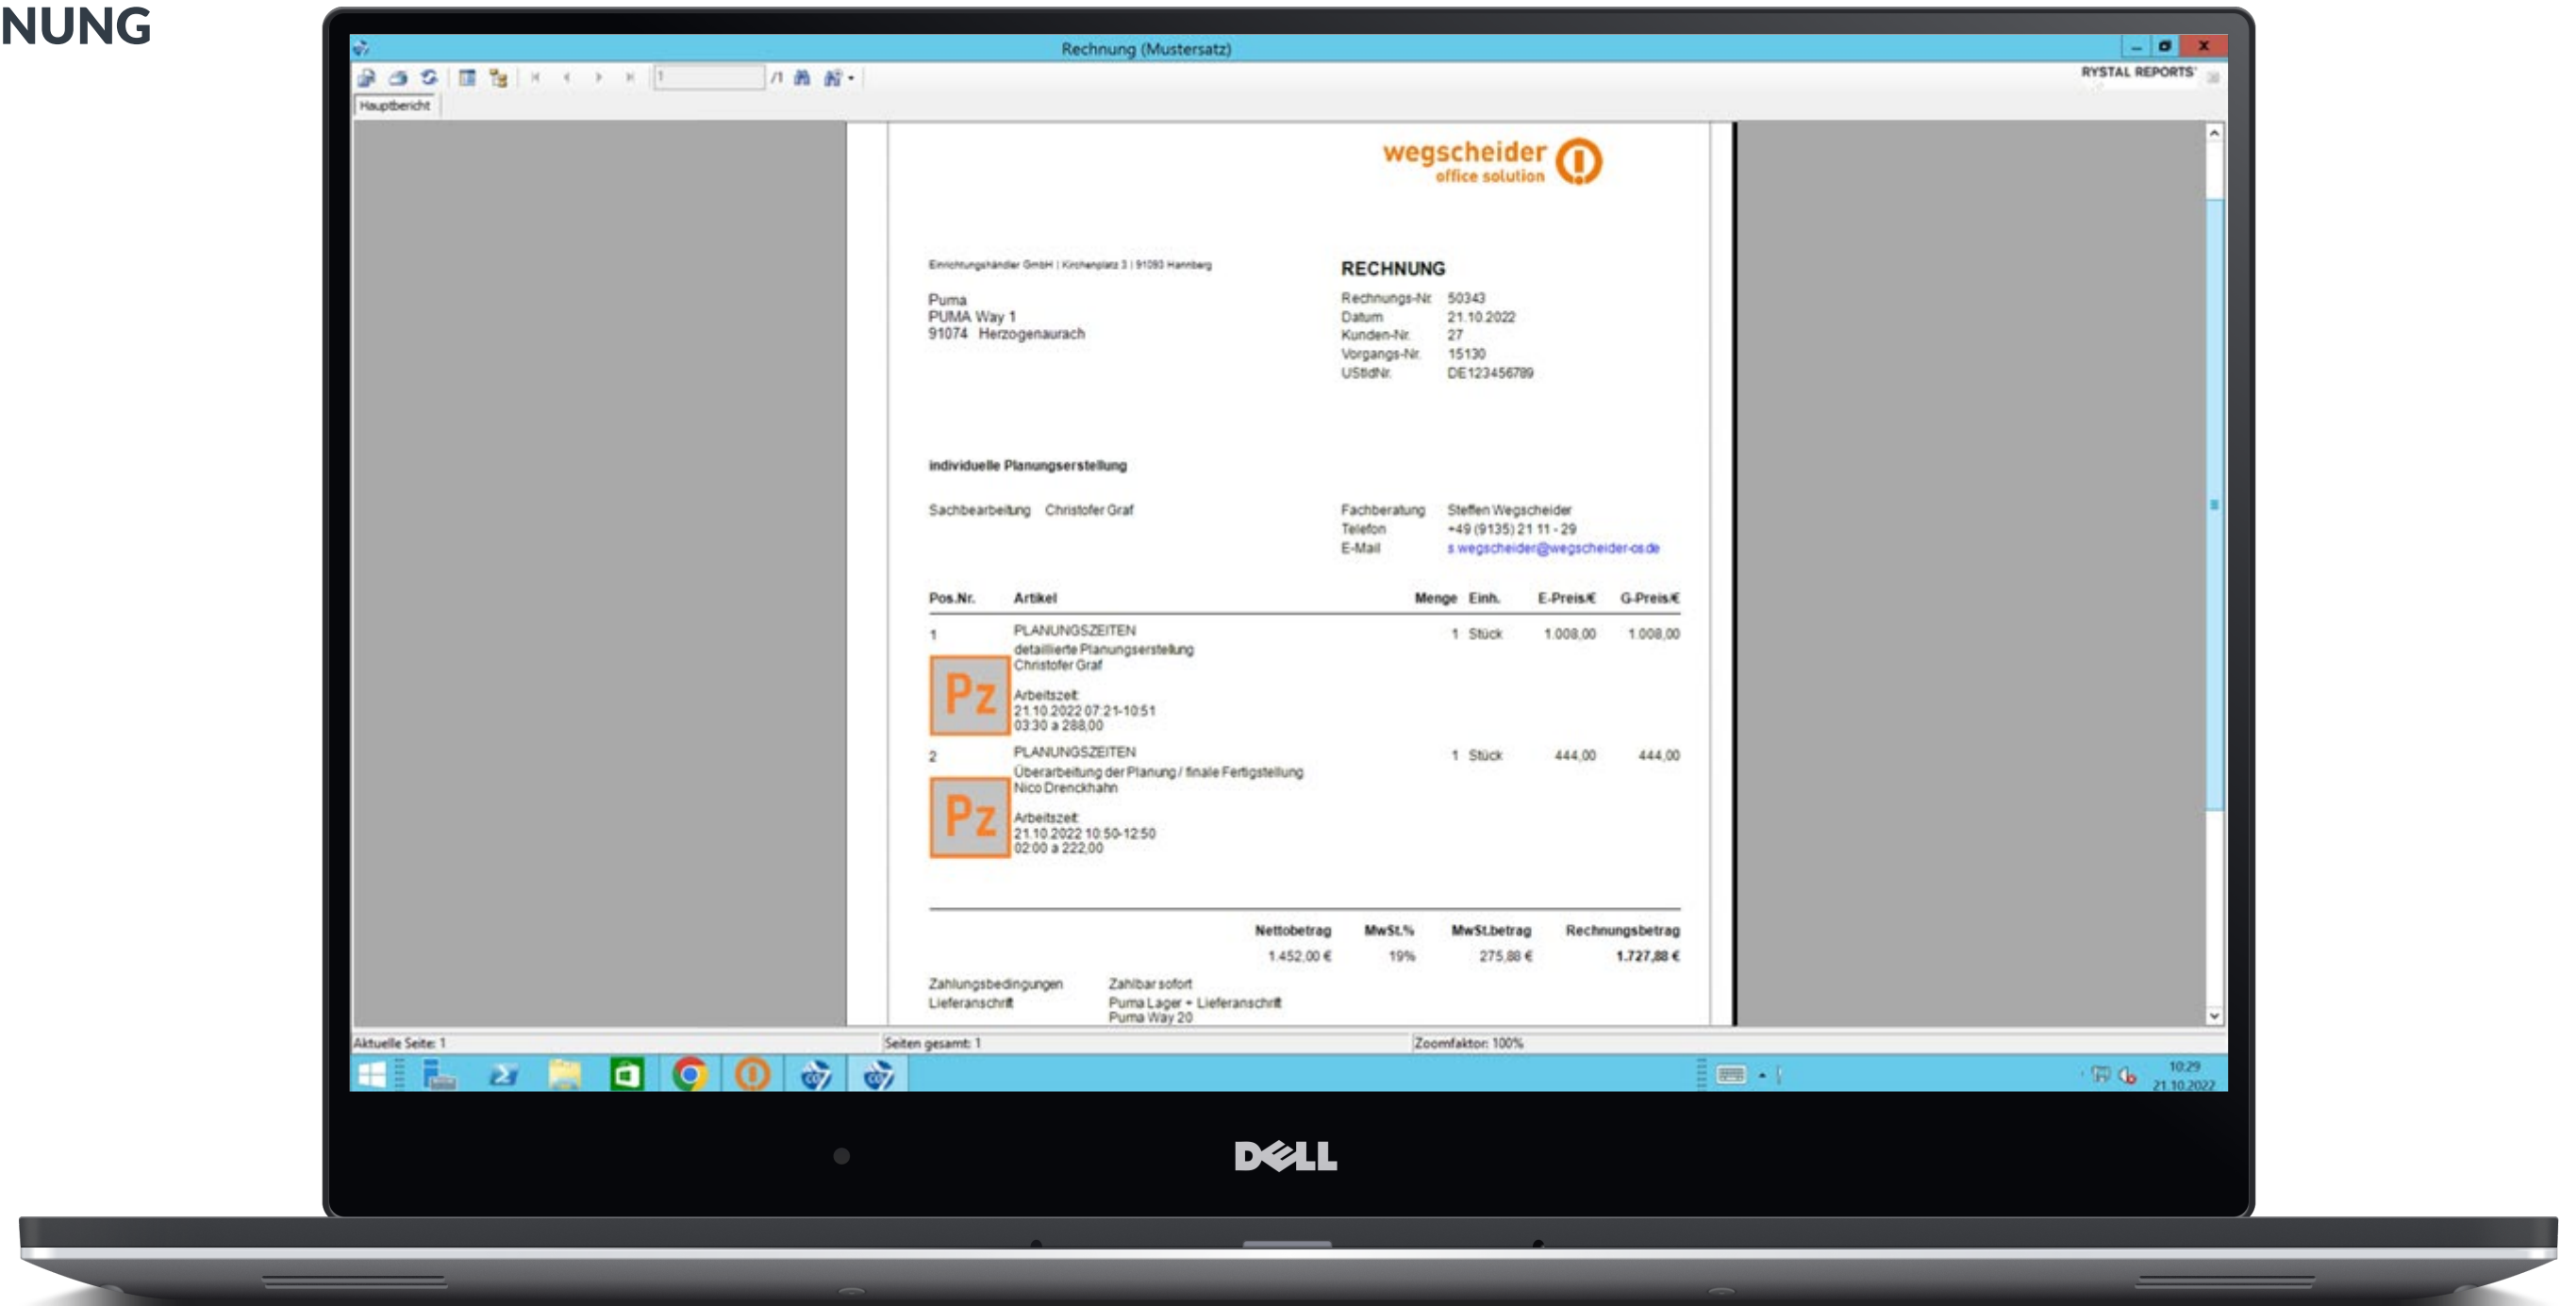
NUNG

Rechnung (Mustersatz)

1 /1

RYSTAL REPORTS

Hauptbericht

wegscheider office solution

Einrichtungshändler GmbH | Kirchenplatz 3 | 91093 Hannberg

Puma
PUMA Way 1
91074 Herzogenaurach

RECHNUNG

| | |
|---|---|
| Rechnungs-Nr. | 50343 |
| Datum | 21.10.2022 |
| Kunden-Nr. | 27 |
| Vorgangs-Nr. | 15130 |
| UStIdNr. | DE123456789 |

individuelle Planungserstellung

Sachbearbeitung Christofer Graf

Fachberatung Steffen Wegscheider
Telefon +49 (9135) 21 11 - 29
E-Mail s.wegscheider@wegscheider-os.de

| Pos.Nr. | Artikel | Menge | Einh. | E-Preis/€ | G-Preis/€ |
|---|---|---|---|---|---|
| 1 | PLANUNGSZEITEN detaillierte Planungserstellung Christofer Graf Arbeitszeit: 21.10.2022 07:21-10:51 03:30 à 288,00 | 1 | Stück | 1.008,00 | 1.008,00 |
| 2 | PLANUNGSZEITEN Überarbeitung der Planung / finale Fertigstellung Nico Drenckhahn Arbeitszeit: 21.10.2022 10:50-12:50 02:00 à 222,00 | 1 | Stück | 444,00 | 444,00 |

Pz

Pz

| Nettobetrag | MwSt.% | MwSt.betrag | Rechnungsbetrag |
|---|---|---|---|
| 1.452,00 € | 19% | 275,88 € | 1.727,88 € |

Zahlungsbedingungen Zahlbar sofort
Lieferanschrift Puma Lager + Lieferanschrift
Puma Way 20

Aktuelle Seite: 1
Seiten gesamt: 1
Zoomfaktor: 100%

10:29
21.10.2022

DELL